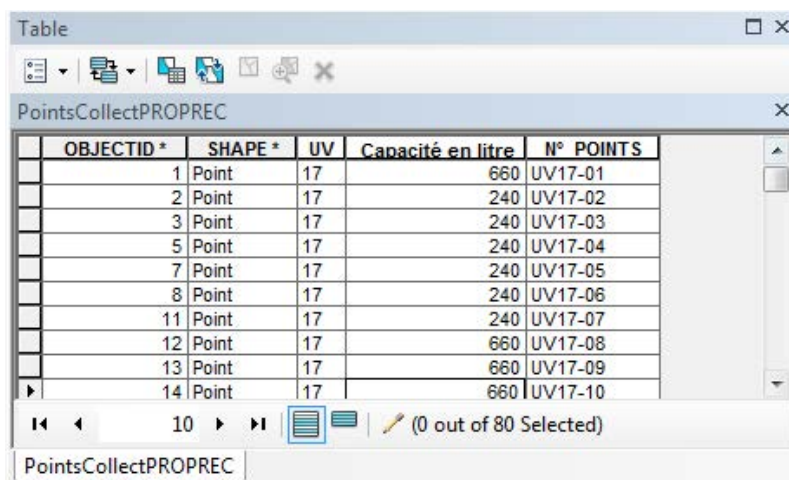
Table

PointsCollectPROPREC

| OBJECTID * | SHAPE * | UV | Capacité en litre | N° POINTS |
|---|---|---|---|---|
| 1 | Point | 17 | 660 | UV17-01 |
| 2 | Point | 17 | 240 | UV17-02 |
| 3 | Point | 17 | 240 | UV17-03 |
| 5 | Point | 17 | 240 | UV17-04 |
| 7 | Point | 17 | 240 | UV17-05 |
| 8 | Point | 17 | 240 | UV17-06 |
| 11 | Point | 17 | 240 | UV17-07 |
| 12 | Point | 17 | 660 | UV17-08 |
| 13 | Point | 17 | 660 | UV17-09 |
| 14 | Point | 17 | 660 | UV17-10 |

10 (0 out of 80 Selected)

PointsCollectPROPREC